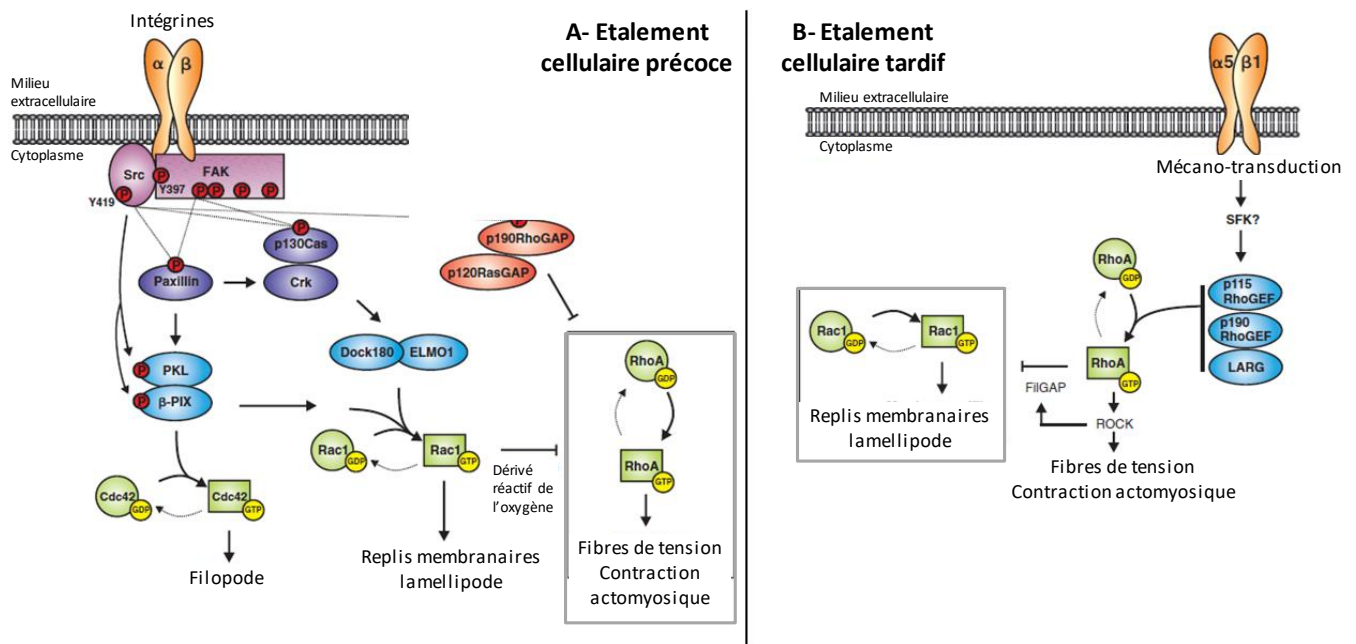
A- Etalement cellulaire précoce

Intégrines

α β

Milieu extracellulaire

Cytoplasme

Src

P

FAK

Y397

P P P P

P

Y419

P

p130Cas

P

p190RhoGAP

p120RasGAP

P

Paxillin

Crk

Dock180

ELMO1

P PKL

P β-PIX

RhoA GDP

RhoA GTP

Rac1 GDP

Rac1 GTP

Dérivé réactif de l'oxygène

Cdc42 GDP

Cdc42 GTP

Filopode

Replis membranaires lamellipode

Fibres de tension Contraction actomyosique

B- Etalement cellulaire tardif

α5 β1

Milieu extracellulaire

Cytoplasme

Mécano-transduction

SFK?

RhoA GDP

p115 RhoGEF

p190 RhoGEF

LARG

Rac1 GDP

Rac1 GTP

RhoA GTP

FilGAP

ROCK

Replis membranaires lamellipode

Fibres de tension Contraction actomyosique